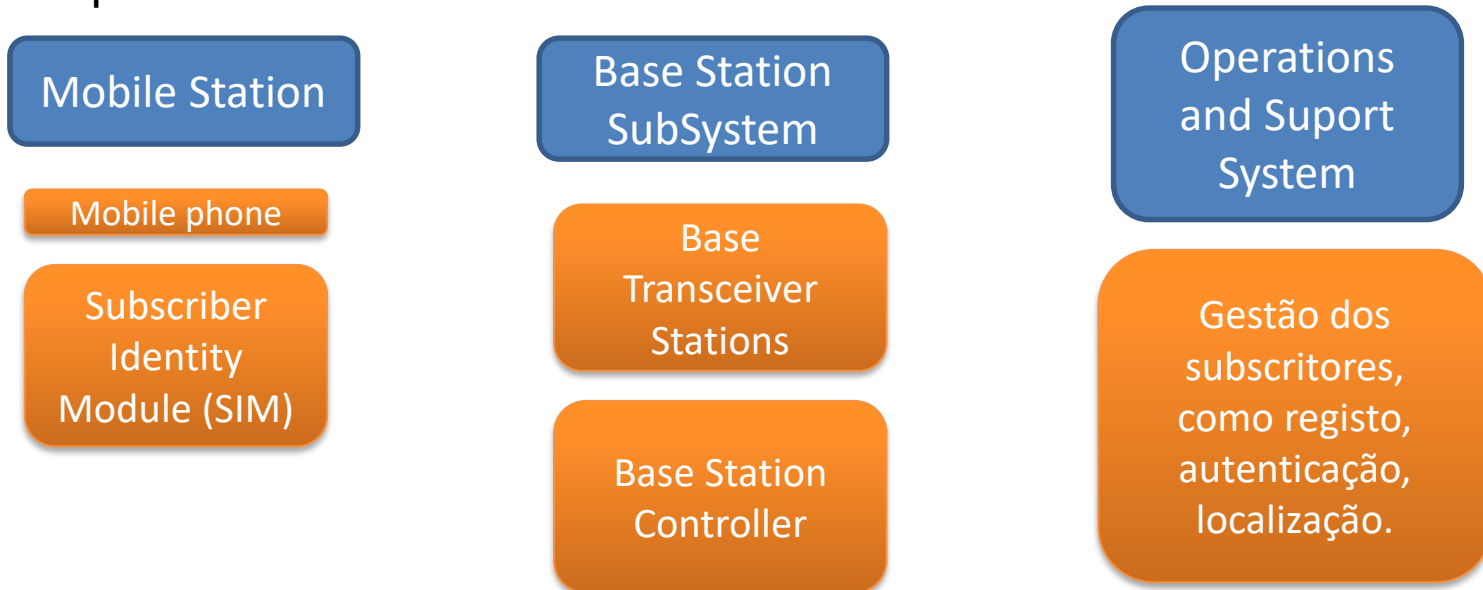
Mobile Station

Mobile phone

Subscriber Identity Module (SIM)

Base Station SubSystem

Base Transceiver Stations

Base Station Controller

Operations and Suport System

Gestão dos subscritores, como registo, autenticação, localização.